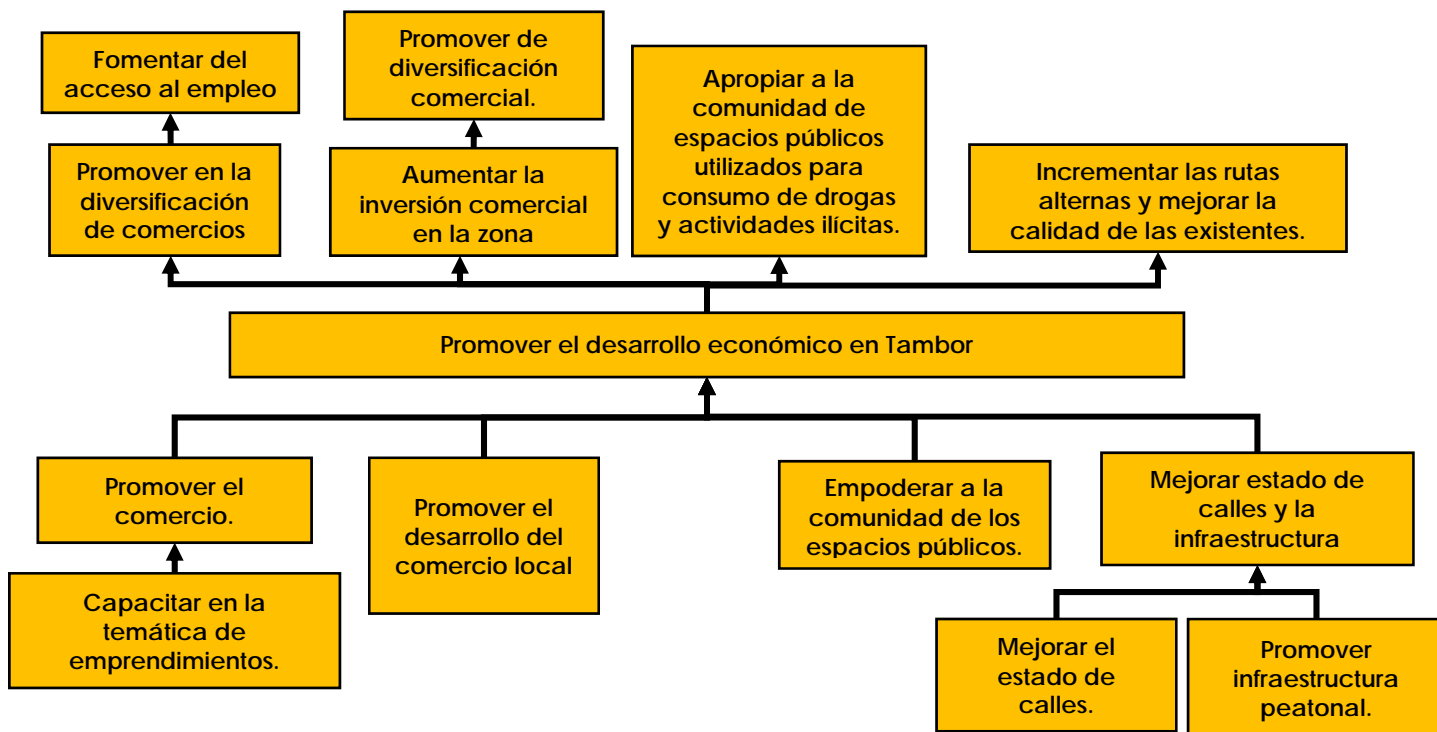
Fomentar del acceso al empleo

Promover en la diversificación de comercios

Promover de diversificación comercial.

Aumentar la inversión comercial en la zona

Apropiar a la comunidad de espacios públicos utilizados para consumo de drogas y actividades ilícitas.

Incrementar las rutas alternas y mejorar la calidad de las existentes.

Promover el desarrollo económico en Tambor

Promover el comercio.

Capacitar en la temática de emprendimientos.

Promover el desarrollo del comercio local

Empoderar a la comunidad de los espacios públicos.

Mejorar estado de calles y la infraestructura

Mejorar el estado de calles.

Promover infraestructura peatonal.